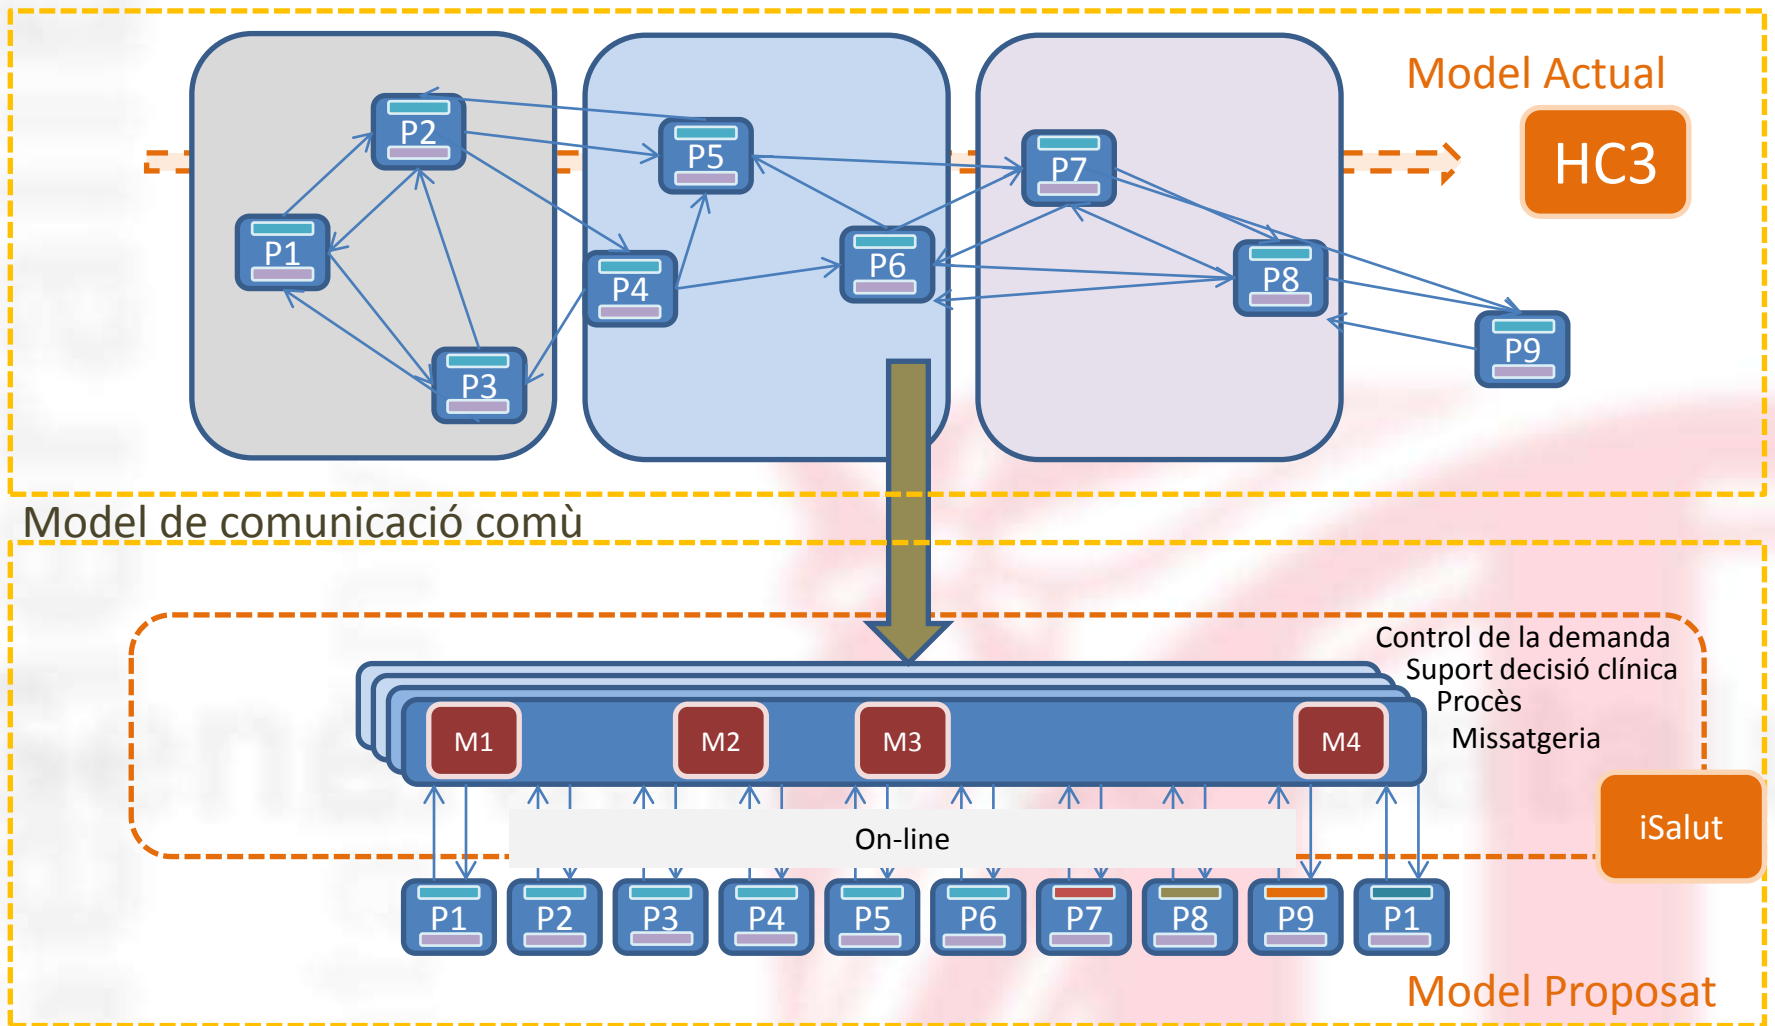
Model Actual

HC3

P2
P1
P3
P5
P4
P6
P7
P8
P9

Model de comunicació comù

Control de la demanda
Suport decisió clínica
Procès
Missatgeria

M1
M2
M3
M4

iSalut

On-line

P1
P2
P3
P4
P5
P6
P7
P8
P9
P1

Model Proposat